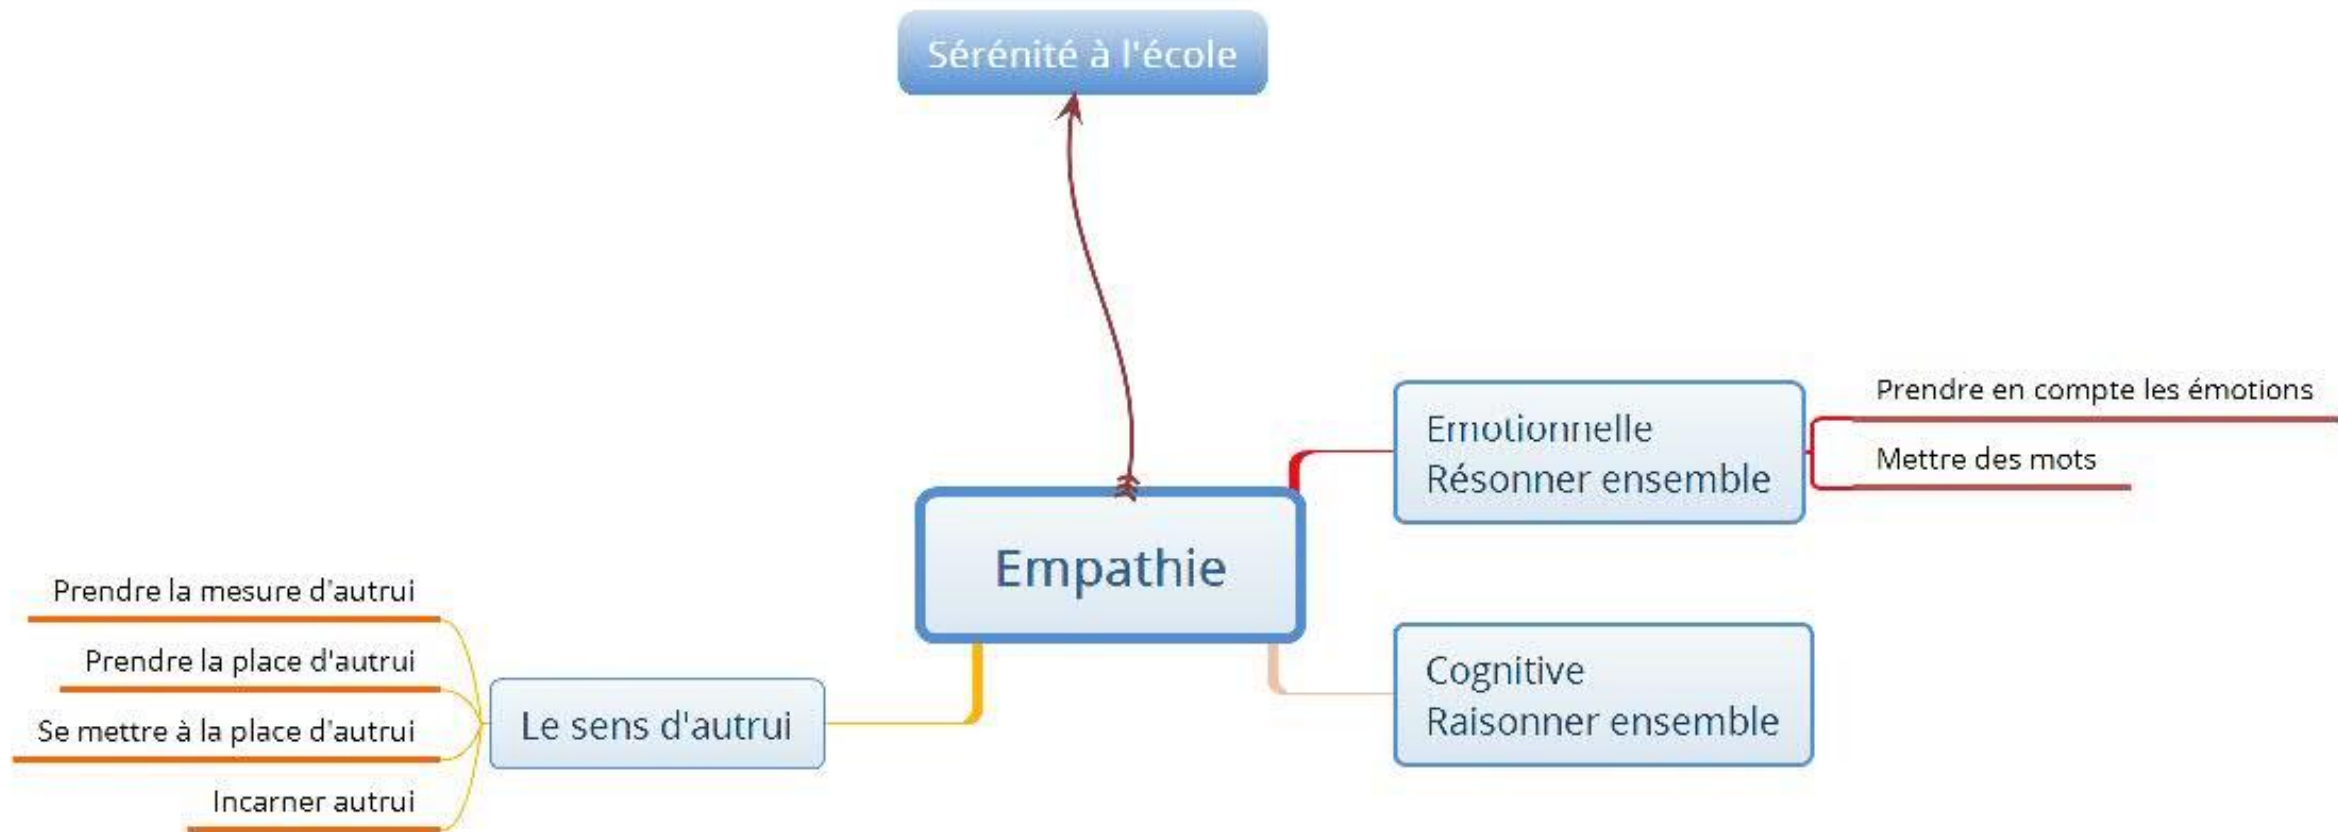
Sérénité à l'école

Empathie

Emotionnelle
Résonner ensemble

Prendre en compte les émotions

Mettre des mots

Cognitive
Raisonner ensemble

Le sens d'autrui

Prendre la mesure d'autrui

Prendre la place d'autrui

Se mettre à la place d'autrui

Incarner autrui